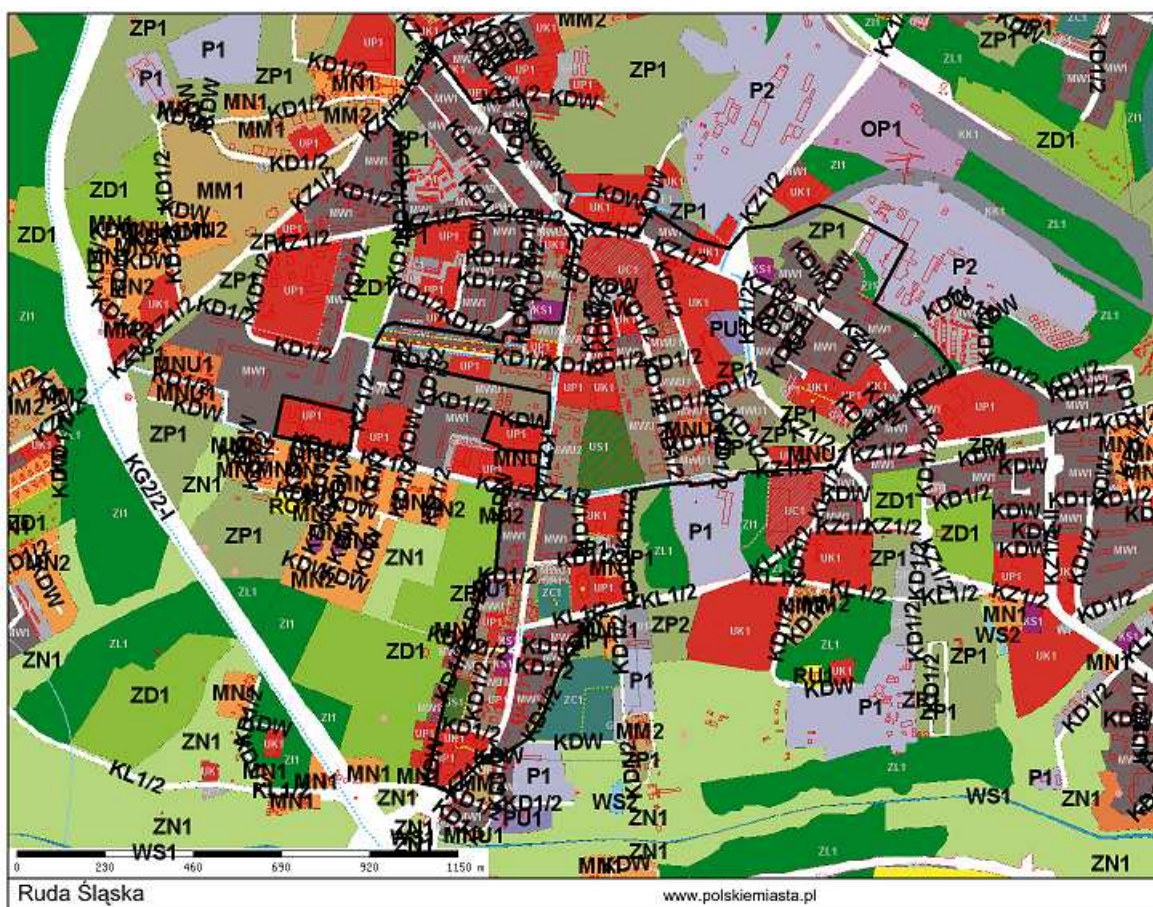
ZP1
P1
P1
MM2
ZP1
P2
OP1
ZD1
ZP1
MN1
MM1
MM2
KD1/2
KDW
KD1/2
ZD1
MM1
KZ1/2
KDW
ZP1
ZP1
P2
ZD1
MN2
UP1
UP1
KD1/2
KDW
PU1
MNU1
KD1/2
KDW
UP1
ZP1
KDW
UP1
US1
MNU
ZP1
KZ1/2
KDW
KG2/2-I
ZN1
RC1
ZD1
MN2
ZP1
KDW
ZN1
P1
UC1
ZD1
KDW
ZN1
KD1/2
KL1/2
ZP1
ZP2
MN1
WS2
ZD1
MN1
ZP1
P1
ZD1
MN1
KDW
P1
ZN1
KL1/2
MN1
P1
KDW
MM2
ZN1
P1
WS1
ZN1
MN1
KD1/2
WS2
ZN1
PU1
MNU1
ZN1
WS1
ZN1
MNKDW
0
230
460
690
920
1150 m
Ruda Śląska
www.polskiemiasta.pl